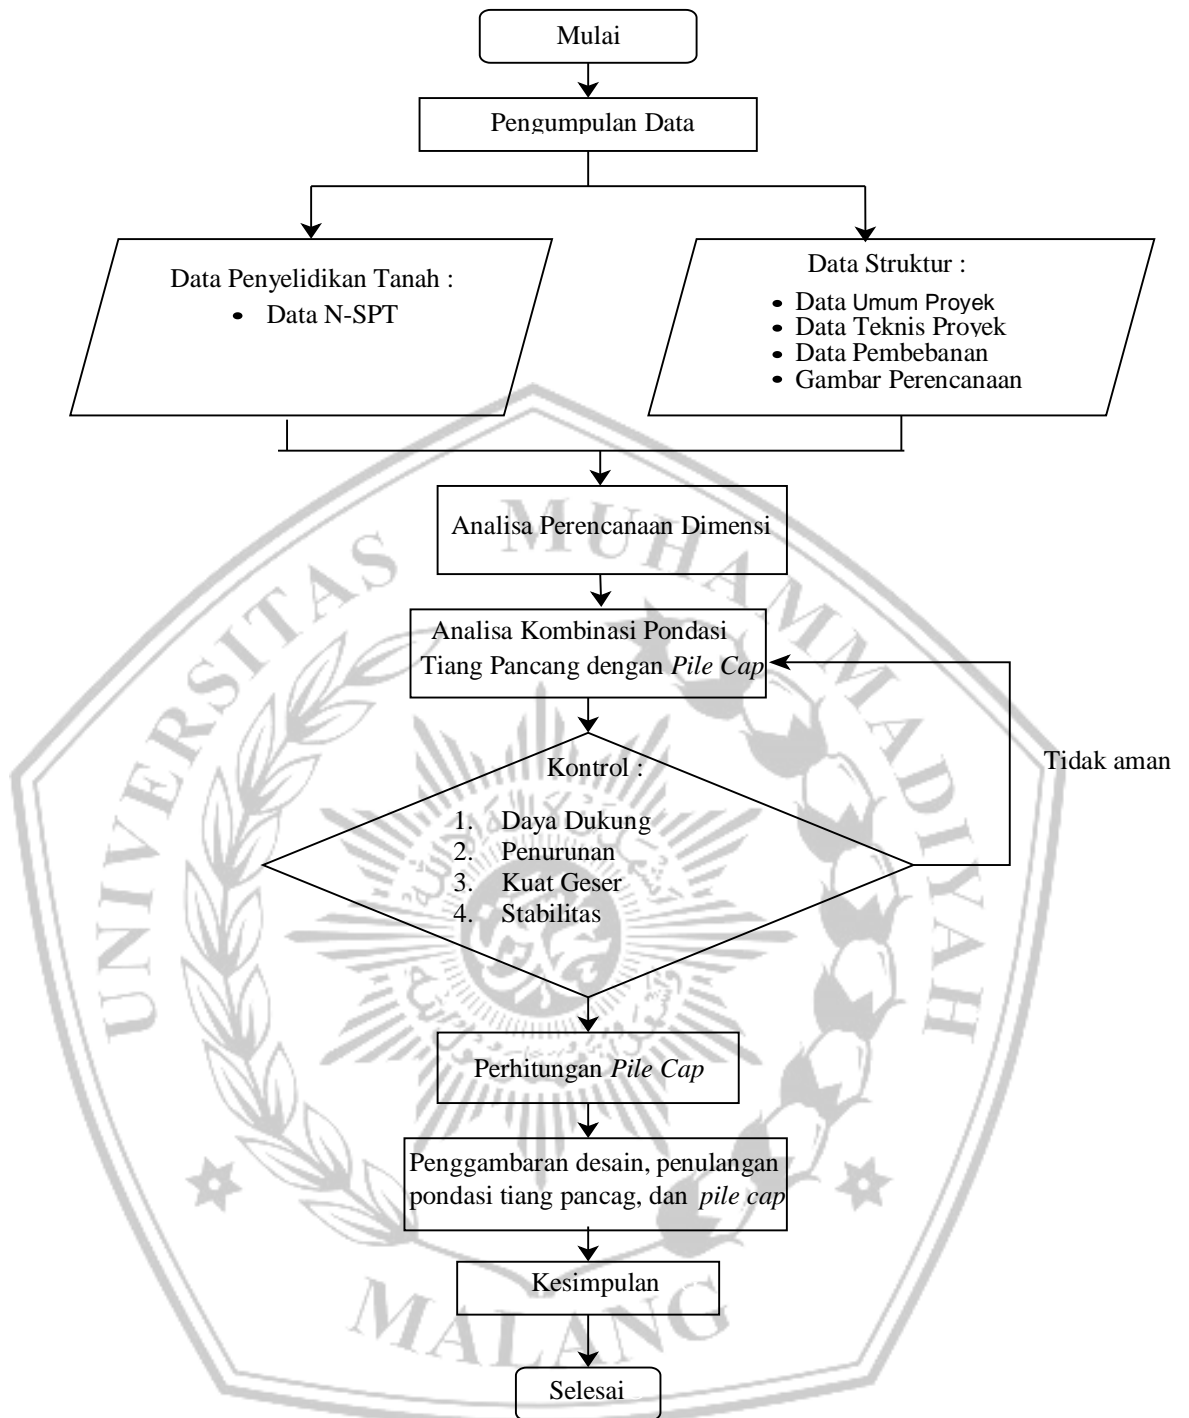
Mulai

Pengumpulan Data

Data Penyelidikan Tanah :
- Data N-SPT

Data Struktur :
- Data Umum Proyek
- Data Teknis Proyek
- Data Pembebanan
- Gambar Perencanaan

Analisa Perencanaan Dimensi

Analisa Kombinasi Pondasi Tiang Pancang dengan *Pile Cap*

Tidak aman

Kontrol :
1. Daya Dukung
2. Penurunan
3. Kuat Geser
4. Stabilitas

Perhitungan *Pile Cap*

Penggambaran desain, penulangan pondasi tiang pancag, dan *pile cap*

Kesimpulan

Selesai

UNIVERSITAS MUHAMMADIYAH MALANG